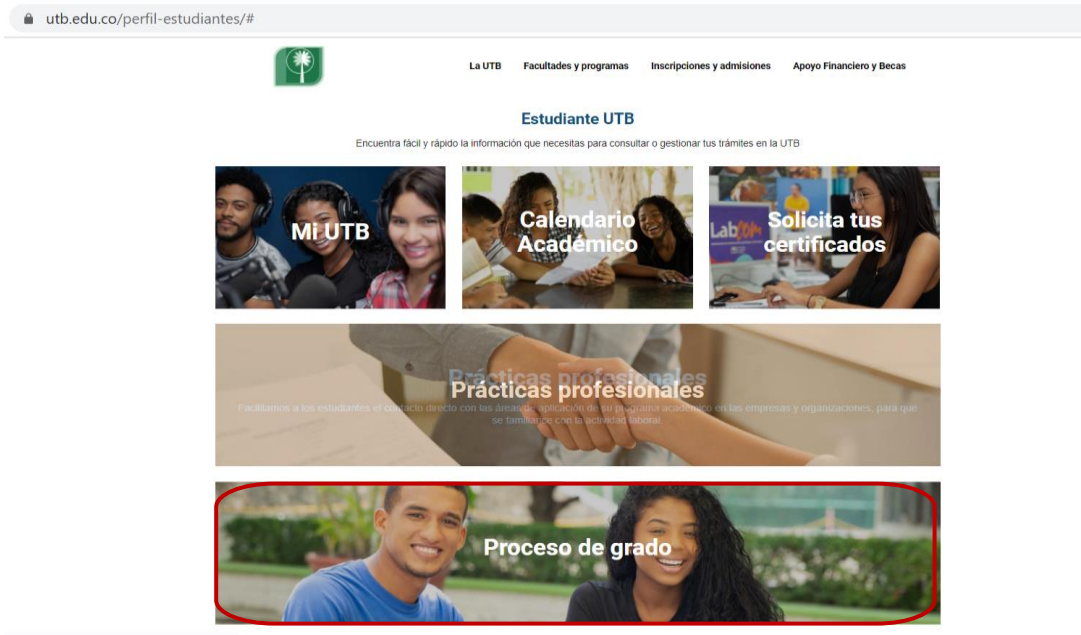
utb.edu.co/perfil-estudiantes/#

La UTB Facultades y programas Inscripciones y admisiones Apoyo Financiero y Becas

Estudiante UTB

Encuentra fácil y rápido la información que necesitas para consultar o gestionar tus trámites en la UTB

Mi UTB

Calendario Académico

Solicita tus certificados

Prácticas profesionales

Prácticas profesionales

Facilitamos a los estudiantes el contacto directo con las áreas de aplicación de su programa académico en las empresas y organizaciones, para que se familiarice con la actividad laboral.

Proceso de grado